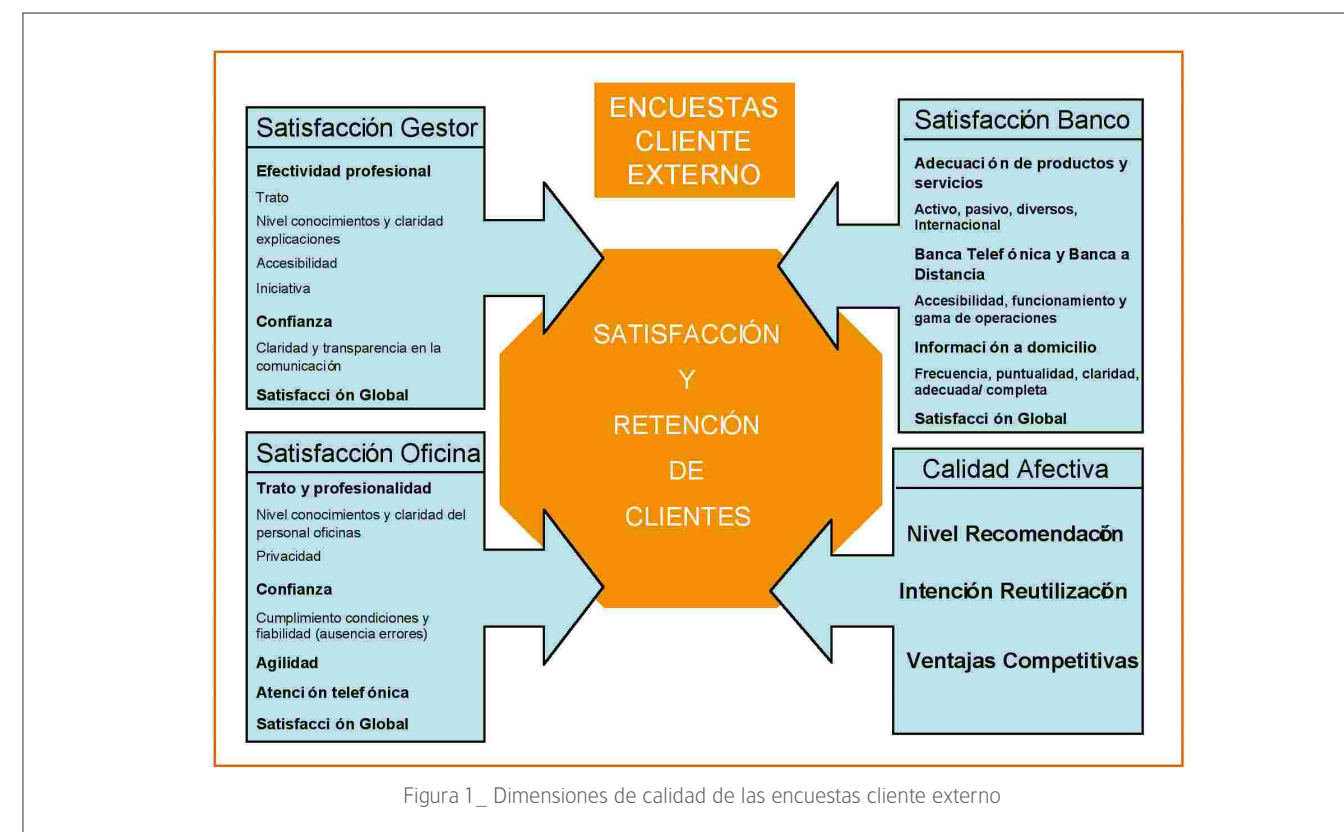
ENCUESTAS CLIENTE EXTERNO

Satisfacción Gestor

Efectividad profesional

Trato

Nivel conocimientos y claridad explicaciones

Accesibilidad

Iniciativa

Confianza

Claridad y transparencia en la comunicación

Satisfacci ón Global

Satisfacción Banco

Adecuaci ón de productos y servicios

Activo, pasivo, diversos, Internacional

Banca Telef ónica y Banca a Distancia

Accesibilidad, funcionamiento y gama de operaciones

Informaci ón a domicilio

Frecuencia, puntualidad, claridad, adecuada/ completa

Satisfacci ón Global

SATISFACCIÓN Y RETENCIÓN DE CLIENTES

Satisfacción Oficina

Trato y profesionalidad

Nivel conocimientos y claridad del personal oficinas

Privacidad

Confianza

Cumplimiento condiciones y fiabilidad (ausencia errores)

Agilidad

Atenci ón telef ónica

Satisfacci ón Global

Calidad Afectiva

Nivel Recomendacón

Intención Reutilizacón

Ventajas Competitivas

Figura 1_ Dimensiones de calidad de las encuestas cliente externo